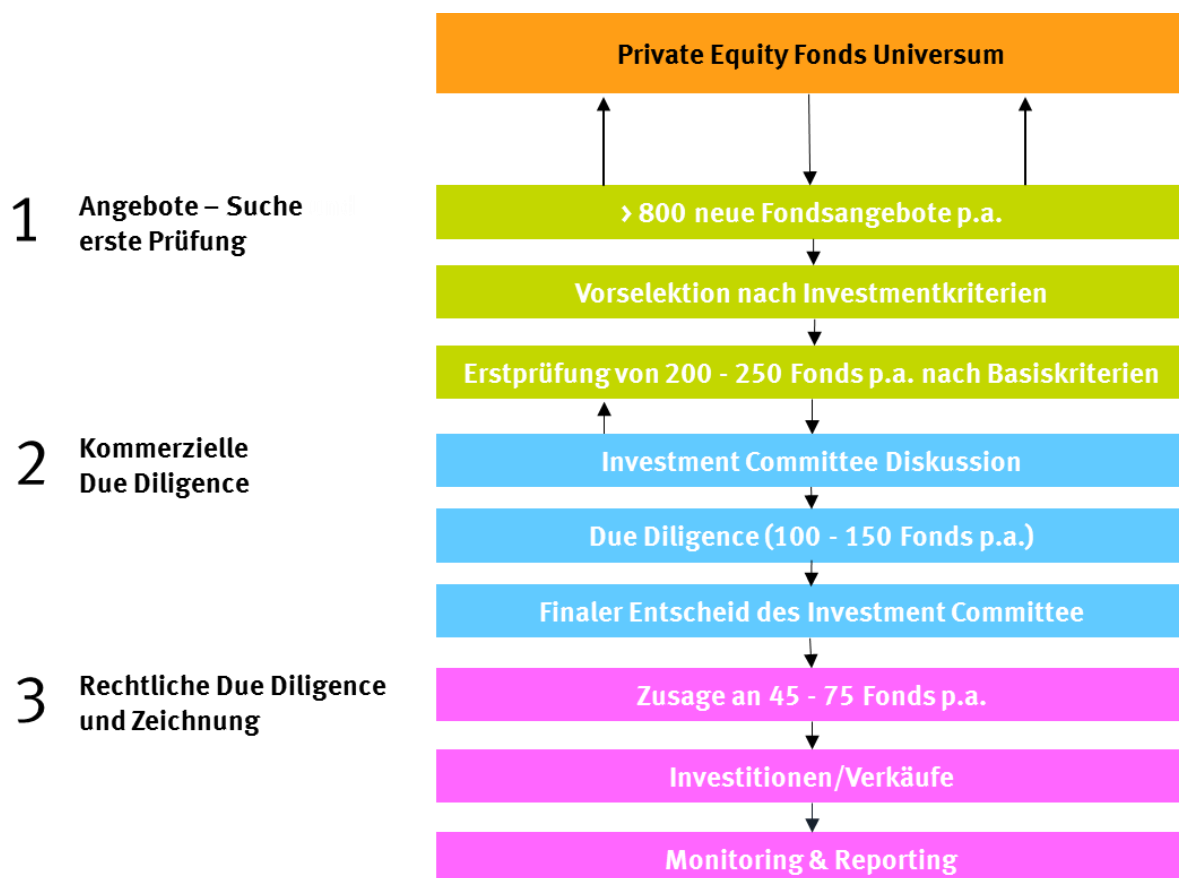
Private Equity Fonds Universum

1 Angebote – Suche und erste Prüfung

› 800 neue Fondsangebote p.a.

Vorselektion nach Investmentkriterien

Erstprüfung von 200 - 250 Fonds p.a. nach Basiskriterien

2 Kommerzielle Due Diligence

Investment Committee Diskussion

Due Diligence (100 - 150 Fonds p.a.)

Finaler Entscheid des Investment Committee

3 Rechtliche Due Diligence und Zeichnung

Zusage an 45 - 75 Fonds p.a.

Investitionen/Verkäufe

Monitoring & Reporting